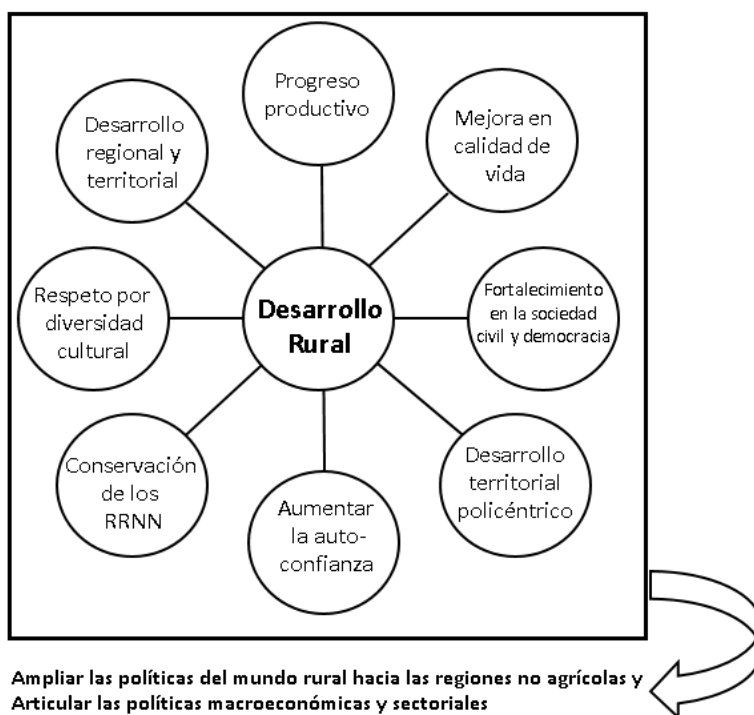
Progreso productivo

Desarrollo regional y territorial

Mejora en calidad de vida

Respeto por diversidad cultural

Desarrollo Rural

Fortalecimiento en la sociedad civil y democracia

Conservación de los RRNN

Aumentar la auto-confianza

Desarrollo territorial policéntrico

Ampliar las políticas del mundo rural hacia las regiones no agrícolas y Articular las políticas macroeconómicas y sectoriales